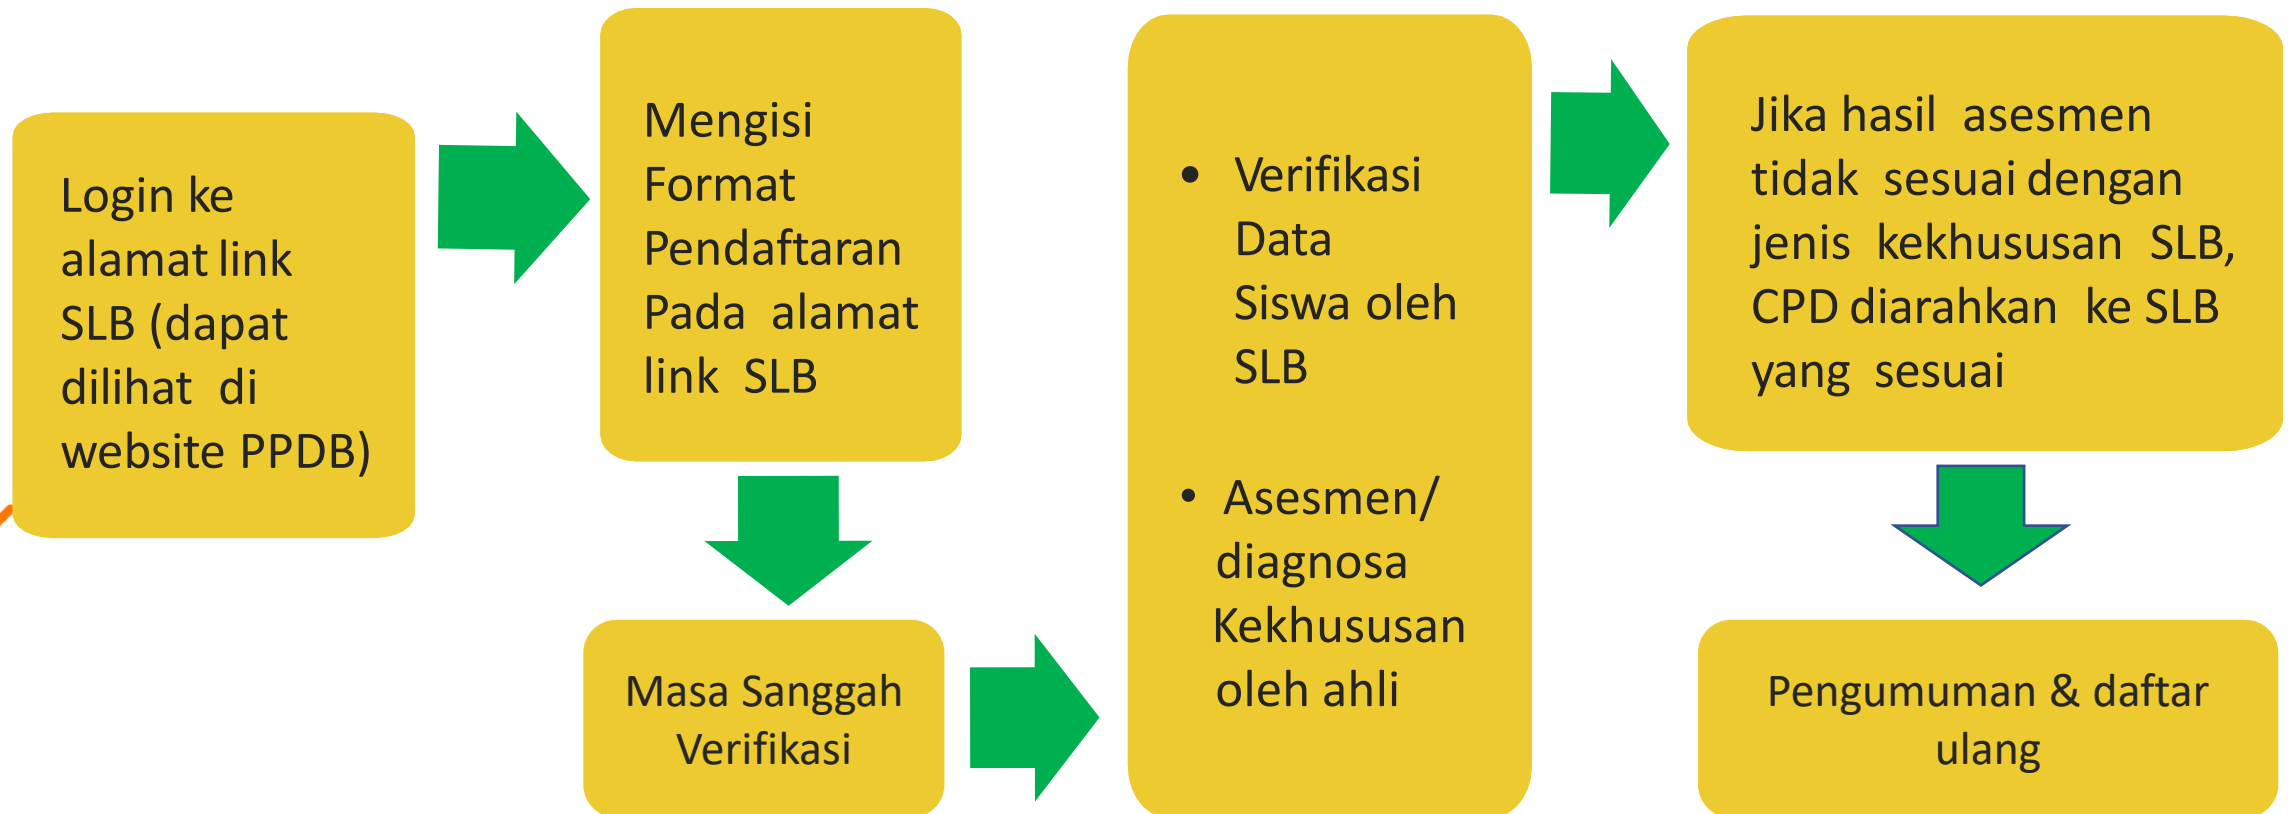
Login ke alamat link SLB (dapat dilihat di website PPDB)

Mengisi Format Pendaftaran Pada alamat link SLB

Masa Sanggah Verifikasi

• Verifikasi Data Siswa oleh SLB

• Asesmen/ diagnosa Kekhususan oleh ahli

Jika hasil asesmen tidak sesuai dengan jenis kekhususan SLB, CPD diarahkan ke SLB yang sesuai

Pengumuman & daftar ulang